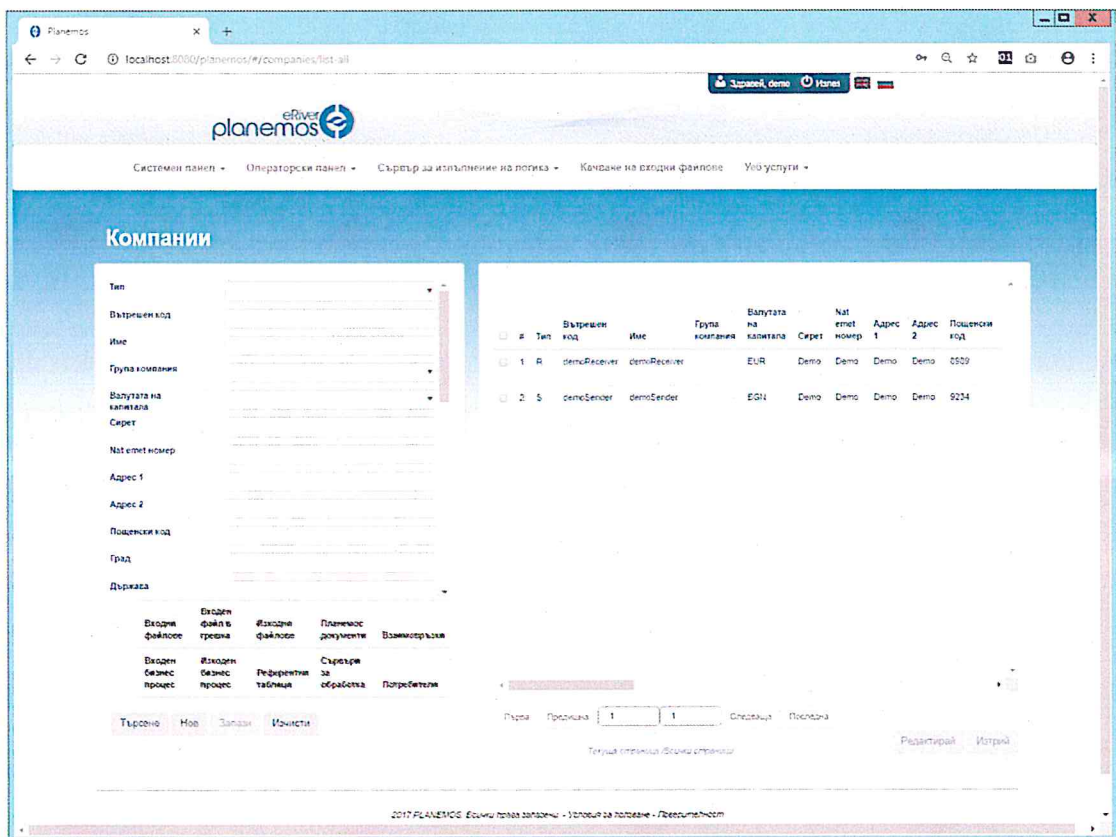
Planemos × +

← → C ⓘ localhost:8080/planemos/#/companies/list-all

Здравей, demo Изход

eRiver planemos

Системен панел ▾ Операторски панел ▾ Сървър за изпълнение на логика ▾ Качване на входни файлове Уеб услуги ▾

Компании

Тип

Вътрешен код

Име

Група компания

Валутата на капитала

Сирет

Nat emet номер

Адрес 1

Адрес 2

Пощенски код

Град

Държава

Входни файлове | Входен файл в грешка | Изходни файлове | Планемос документи | Взаимовръзки

Входен бизнес процес | Изходен бизнес процес | Референтни таблица | Сървъри за обработка | Потребители

Търсене Нов Запази Изчисти

| # | Тип | Вътрешен код | Име | Група компания | Валутата на капитала | Сирет | Nat emet номер | Адрес 1 | Адрес 2 | Пощенски код |
|---|---|---|---|---|---|---|---|---|---|---|
| 1 | R | demoReceiver | demoReceiver | | EUR | Demo | Demo | Demo | Demo | 8509 |
| 2 | S | demoSender | demoSender | | EGN | Demo | Demo | Demo | Demo | 9234 |

Първа Предишна 1 1 Следваща Последна

Текуща страница /Всички страници

Редактирай Изтрий

2017 PLANEMOS. Всички права запазени. - Условия за ползване - Поверителност